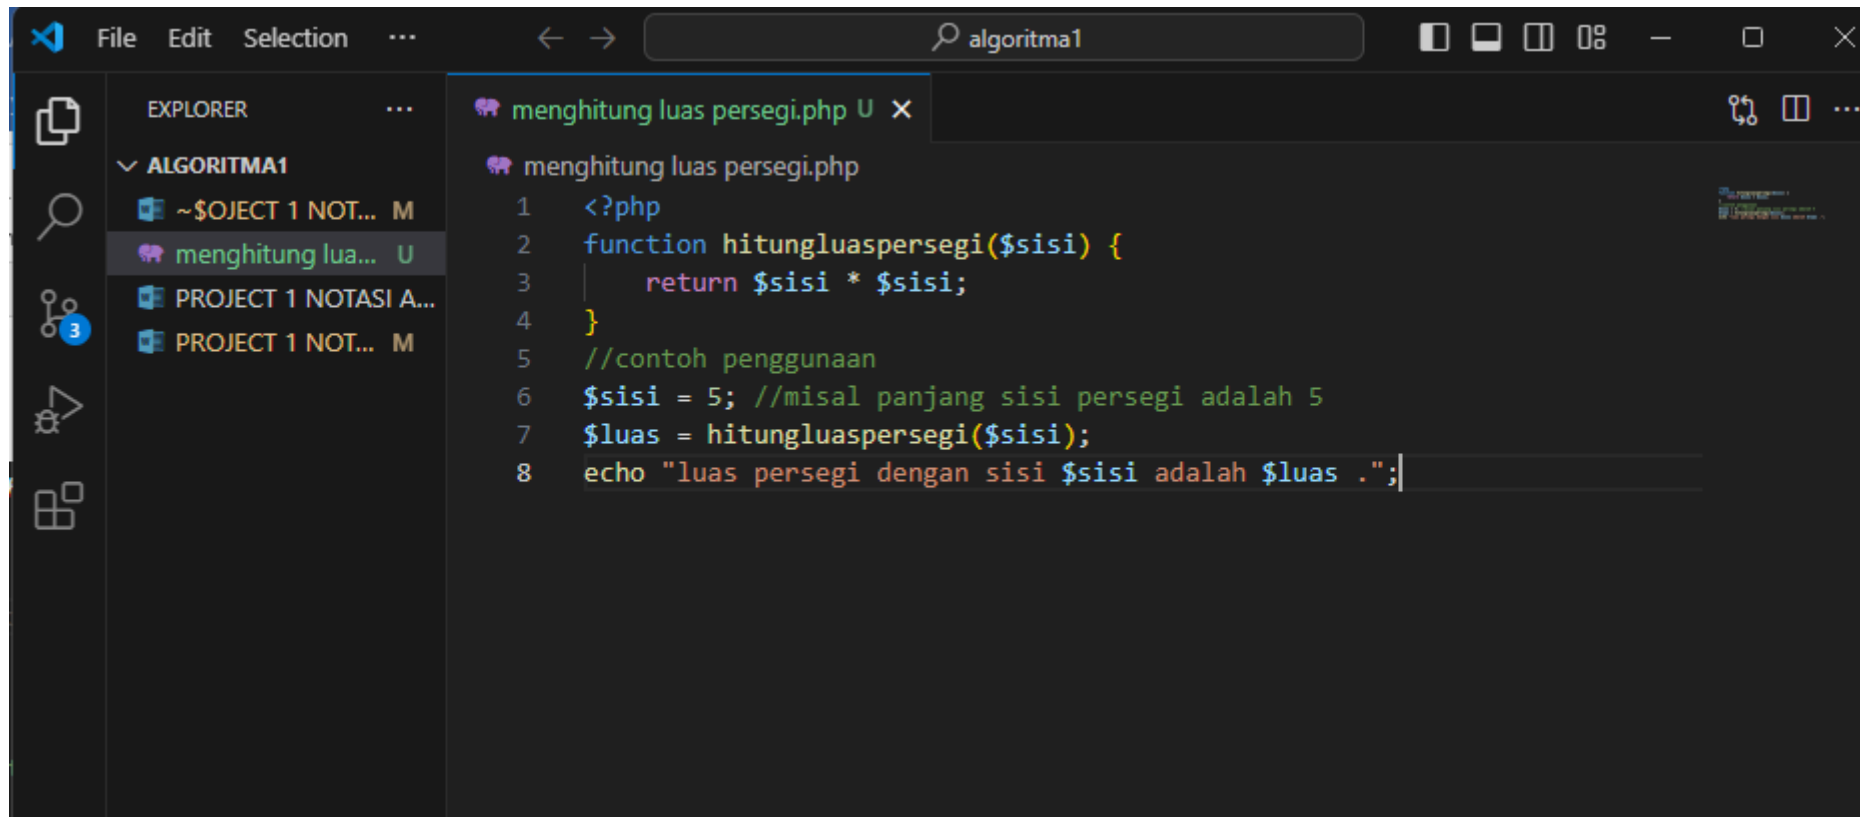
File Edit Selection ···

algoritma1

EXPLORER ···

ALGORITMA1
~$OJECT 1 NOT... M
menghitung lua... U
PROJECT 1 NOTASI A...
PROJECT 1 NOT... M

3

menghitung luas persegi.php U ×

menghitung luas persegi.php

1 <?php
2 function hitungluaspersegi($sisi) {
3     return $sisi * $sisi;
4 }
5 //contoh penggunaan
6 $sisi = 5; //misal panjang sisi persegi adalah 5
7 $luas = hitungluaspersegi($sisi);
8 echo "luas persegi dengan sisi $sisi adalah $luas .";